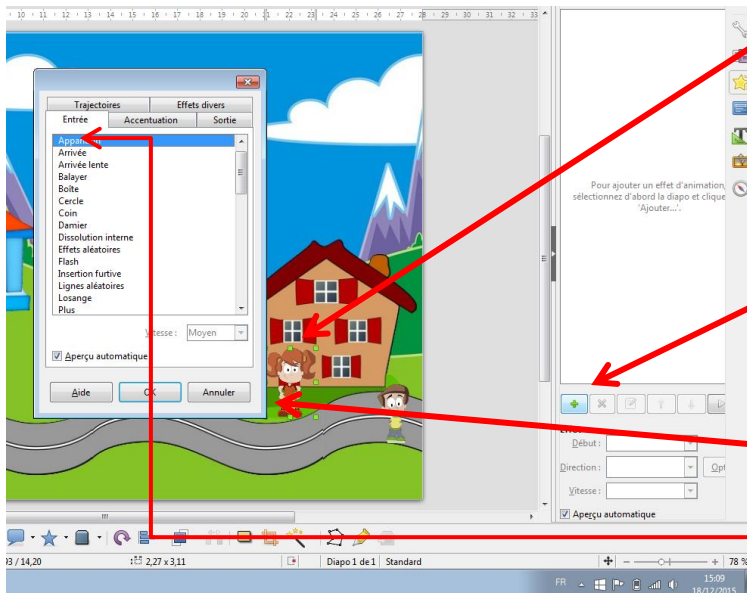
10 11 12 13 14 15 16 17 18 19 20 21 22 23 24 25 26 27 28 29 30 31 32 33

Trajectoires | Effets divers
Entrée | Accentuation | Sortie

Apparition
Arrivée
Arrivée lente
Balayer
Boîte
Cercle
Coin
Damier
Dissolution interne
Effets aléatoires
Flash
Insertion furtive
Lignes aléatoires
Losange
Plus

Vitesse : Moyen

Aperçu automatique

Aide | OK | Annuler

Pour ajouter un effet d'animation, sélectionnez d'abord la diapo et cliquez 'Ajouter...'.

Effet
Début :
Direction :
Vitesse :
Aperçu automatique

03 / 14,20 | 2,27 x 3,11 | Diapo 1 de 1 | Standard | 78 %

FR 15:09 18/12/2015